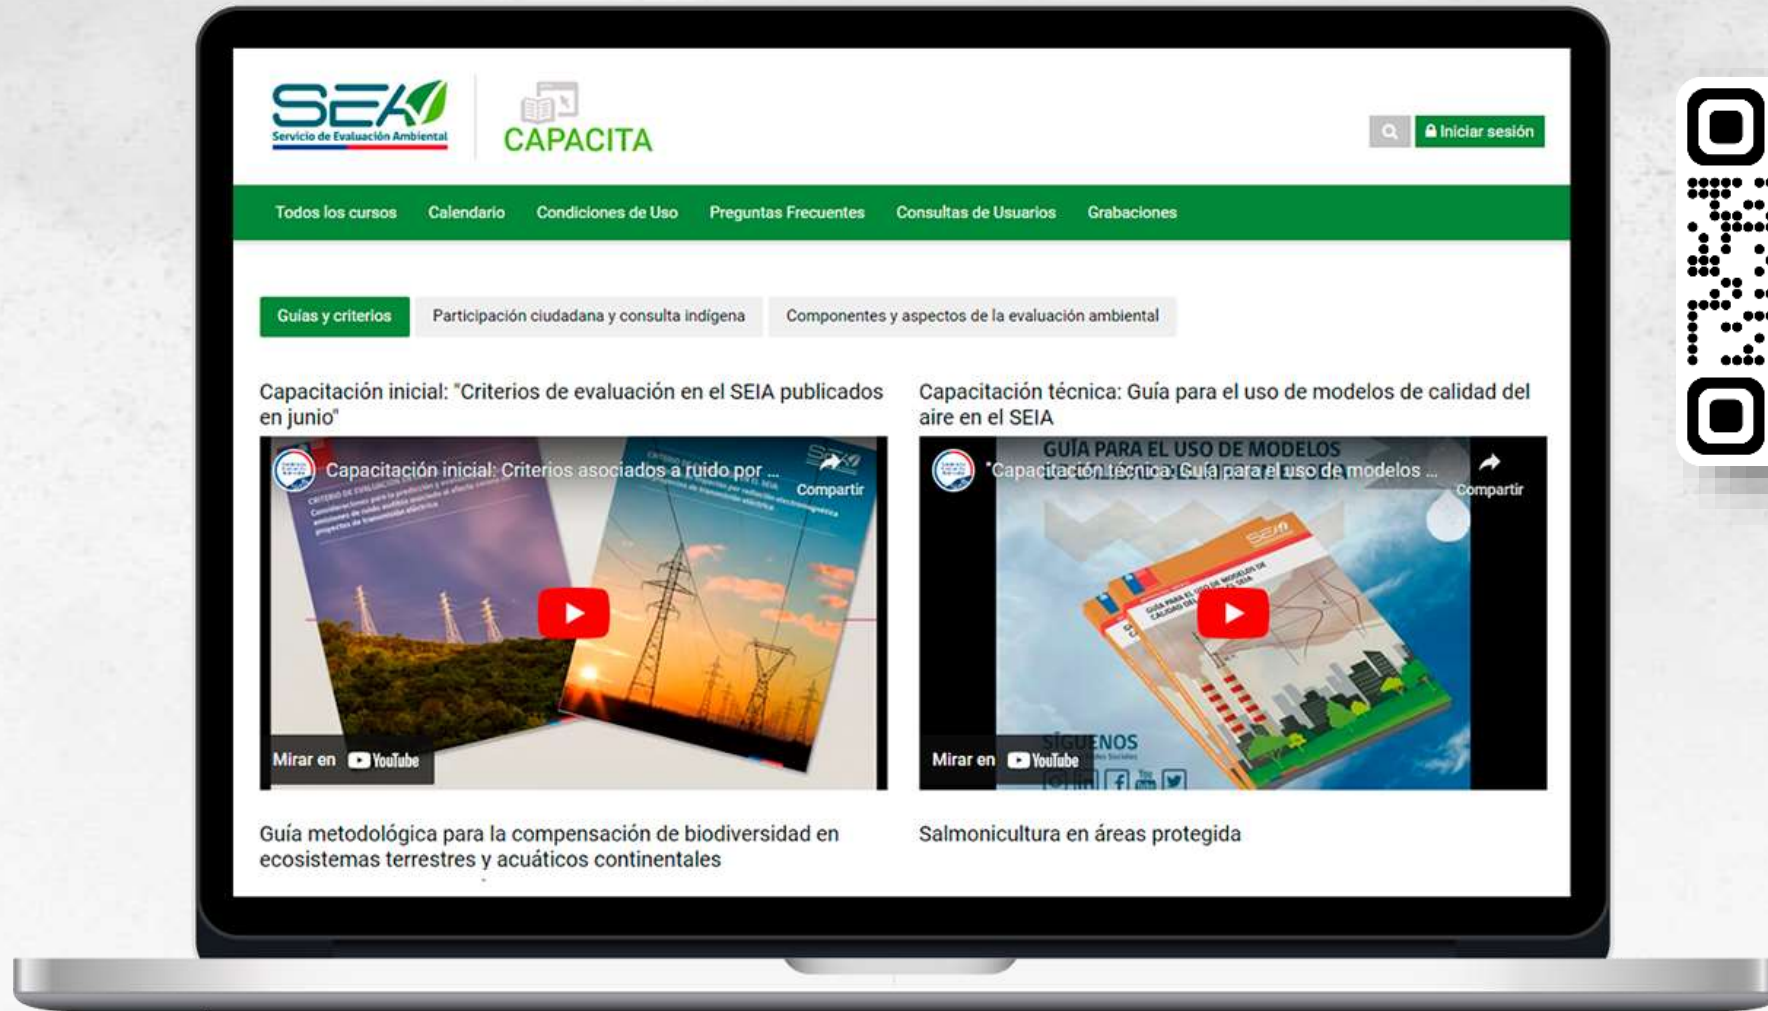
SEA
Servicio de Evaluación Ambiental

CAPACITA

Iniciar sesión

Todos los cursos Calendario Condiciones de Uso Preguntas Frecuentes Consultas de Usuarios Grabaciones

Guías y criterios Participación ciudadana y consulta indígena Componentes y aspectos de la evaluación ambiental

Capacitación inicial: "Criterios de evaluación en el SEIA publicados en junio"

Capacitación inicial: Criterios asociados a ruido por ...
Compartir
Mirar en YouTube

Capacitación técnica: Guía para el uso de modelos de calidad del aire en el SEIA

GUÍA PARA EL USO DE MODELOS
"Capacitación técnica: Guía para el uso de modelos ...
Compartir
SÍGUENOS
Mirar en YouTube

Guía metodológica para la compensación de biodiversidad en ecosistemas terrestres y acuáticos continentales

Salmonicultura en áreas protegida